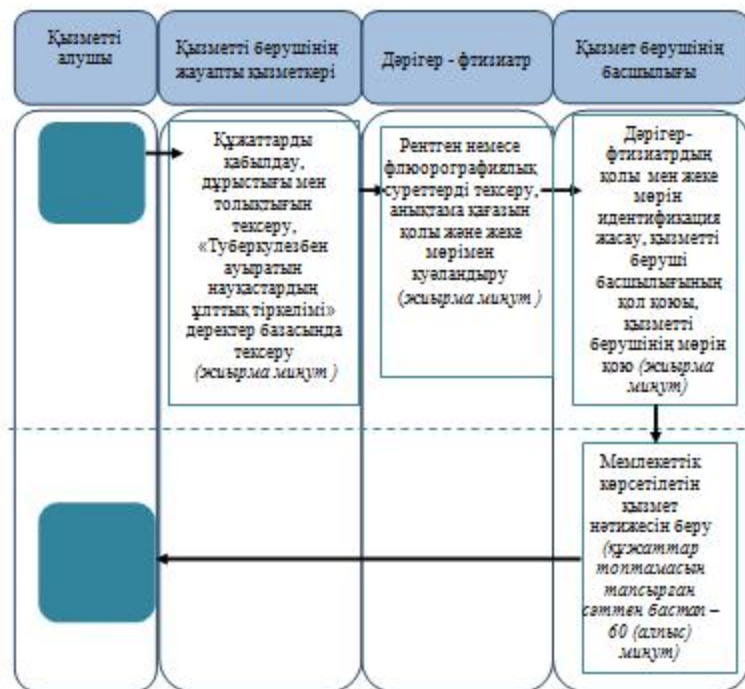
Қызметті алушы

Қызметті берушінің жауапты қызметкері

Дәрігер - фтизиатр

Қызмет берушінің басшылығы

Құжаттарды қабылдау, дұрыстығы мен толықтығын тексеру, «Туберкулезбен ауыратын науқастардың ұлттық тіркелімі» деректер базасында тексеру (жиырма минут)

Рентген немесе флюорографиялық суреттерді тексеру, анықтама қағазын қолы және жеке мөрімен куәландыру (жиырма минут)

Дәрігер-фтизиатрдың қолы мен жеке мөрін идентификация жасау, қызметті беруші басшылығының қол қоюы, қызметті берушінің мөрін қою (жиырма минут)

Мемлекеттік көрсетілетін қызмет нәтижесін беру (құжаттар топтамасын тапсырған сәттен бастап – 60 (алпыс) минут)